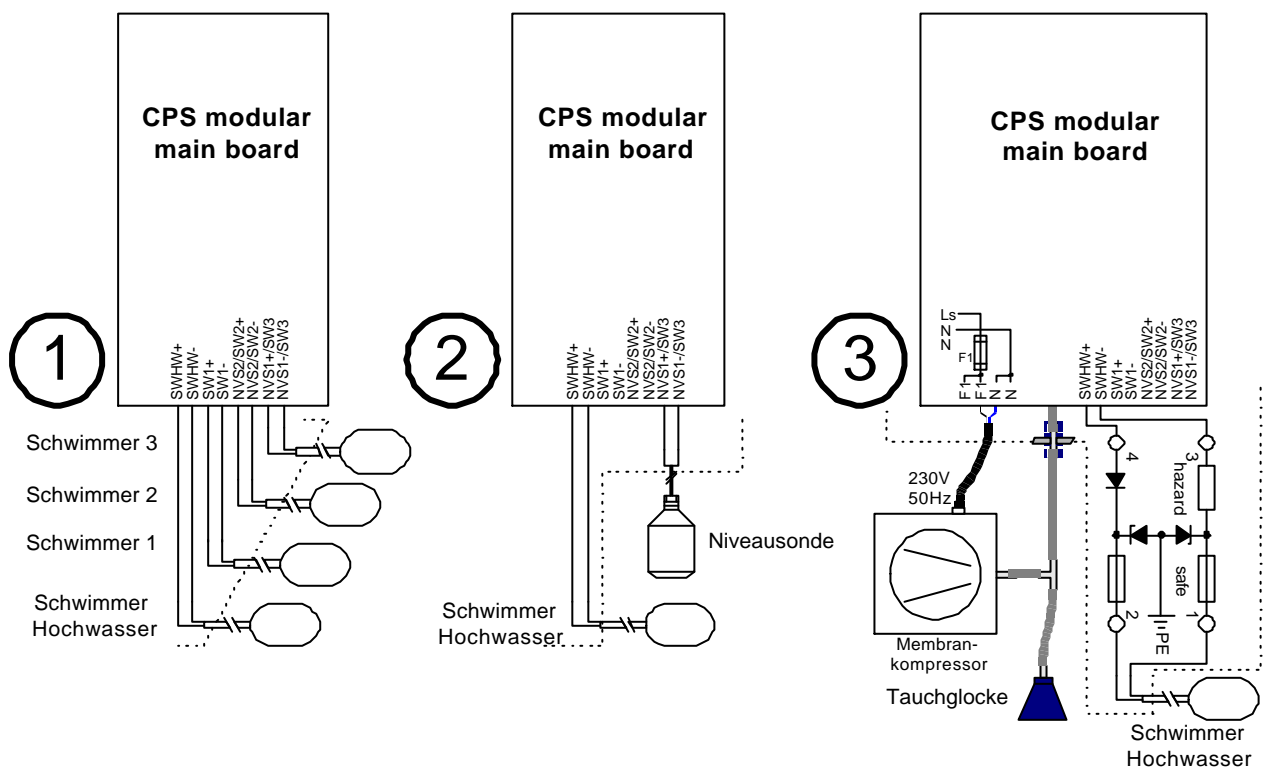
CPS modular main board

1

SWHW+
SWHW-
SW1+
SW1-
NVS2/SW2+
NVS2/SW2-
NVS1+/SW3
NVS1-/SW3

Schwimmer 3

Schwimmer 2

Schwimmer 1

Schwimmer Hochwasser

CPS modular main board

2

SWHW+
SWHW-
SW1+
SW1-
NVS2/SW2+
NVS2/SW2-
NVS1+/SW3
NVS1-/SW3

Niveausonde

Schwimmer Hochwasser

CPS modular main board

3

Ls
N
N
F1
F1
F1
N
N

SWHW+
SWHW-
SW1+
SW1-
NVS2/SW2+
NVS2/SW2-
NVS1+/SW3
NVS1-/SW3

230V 50Hz

Membrankompressor

Tauchglocke

4
3
hazard
safe
2
1
PE

Schwimmer Hochwasser